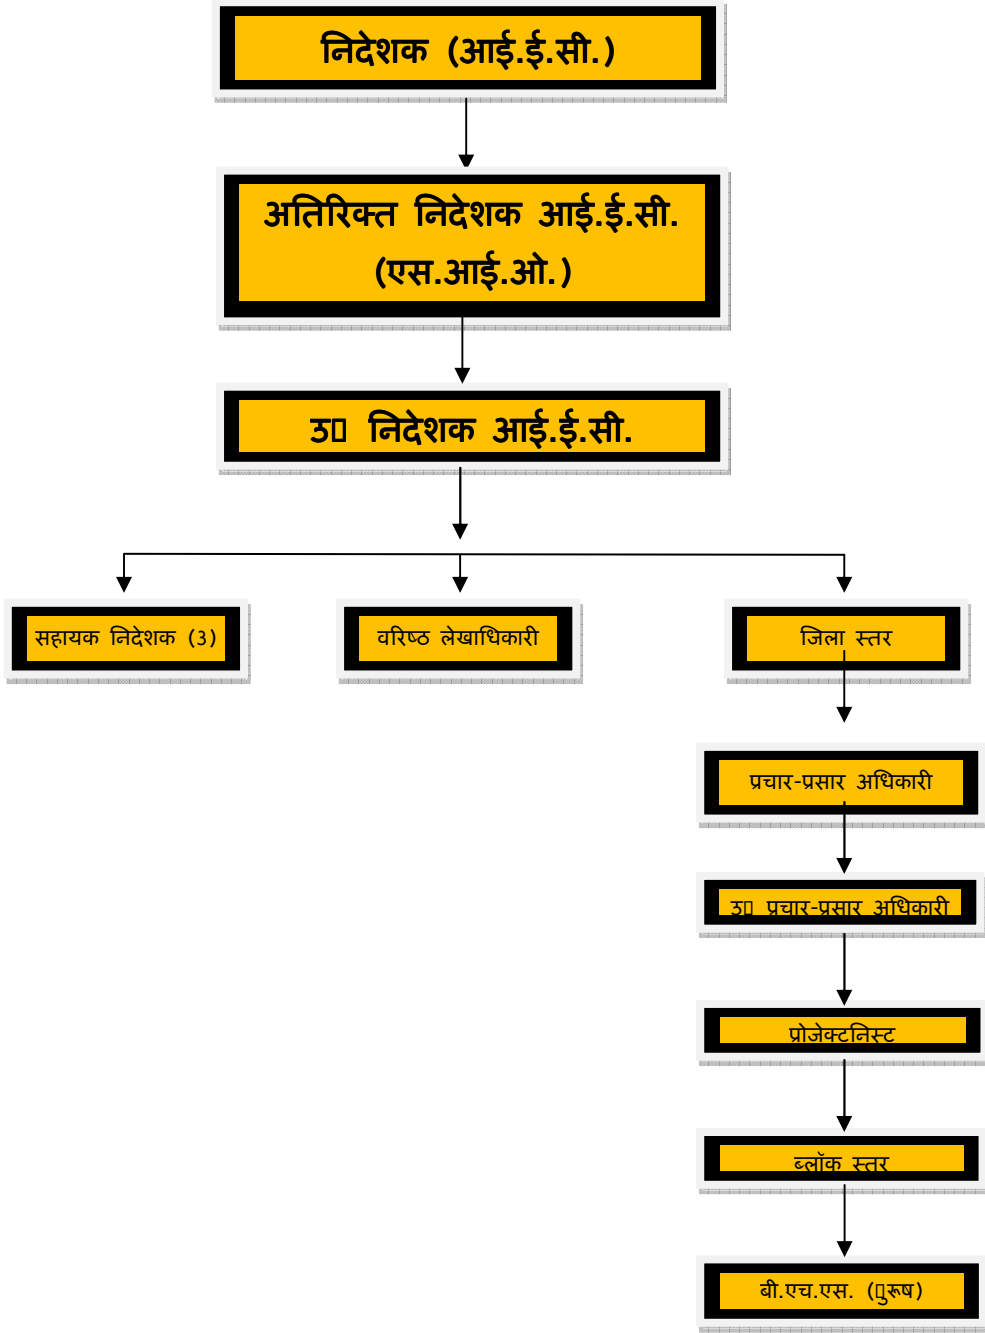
निदेशक (आई.ई.सी.)

अतिरिक्त निदेशक आई.ई.सी. (एस.आई.ओ.)

उ0 निदेशक आई.ई.सी.

सहायक निदेशक (3)

वरिष्ठ लेखाधिकारी

जिला स्तर

प्रचार-प्रसार अधिकारी

उ0 प्रचार-प्रसार अधिकारी

प्रोजेक्टनिस्ट

ब्लॉक स्तर

बी.एच.एस. (पुरूष)